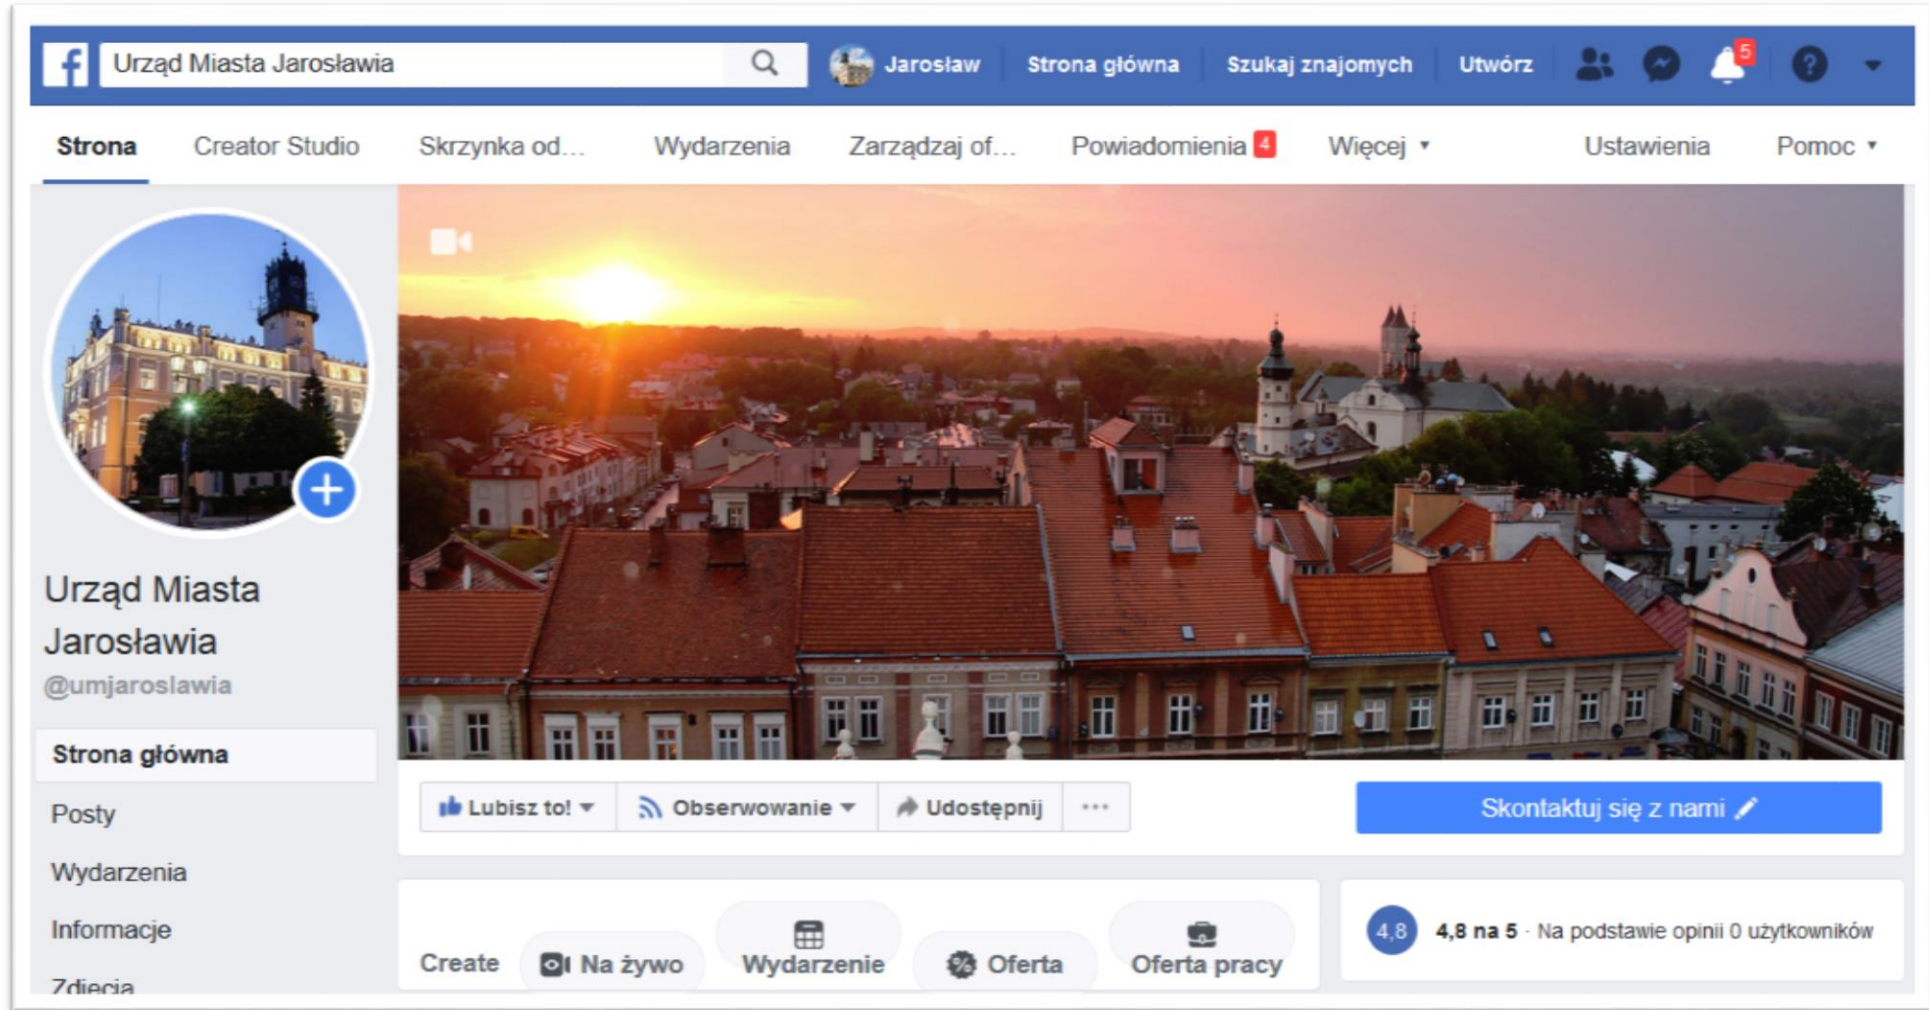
Urząd Miasta Jarosławia

Jarosław Strona główna Szukaj znajomych Utwórz 5

Strona Creator Studio Skrzynka od... Wydarzenia Zarządzaj of... Powiadomienia 4 Więcej Ustawienia Pomoc

Urząd Miasta Jarosławia
@umjaroslawia

Strona główna
Posty
Wydarzenia
Informacje
Zdjęcia

Lubisz to! Obserwowanie Udostępnij ···

Skontaktuj się z nami

Create Na żywo Wydarzenie Oferta Oferta pracy

4,8 4,8 na 5 · Na podstawie opinii 0 użytkowników